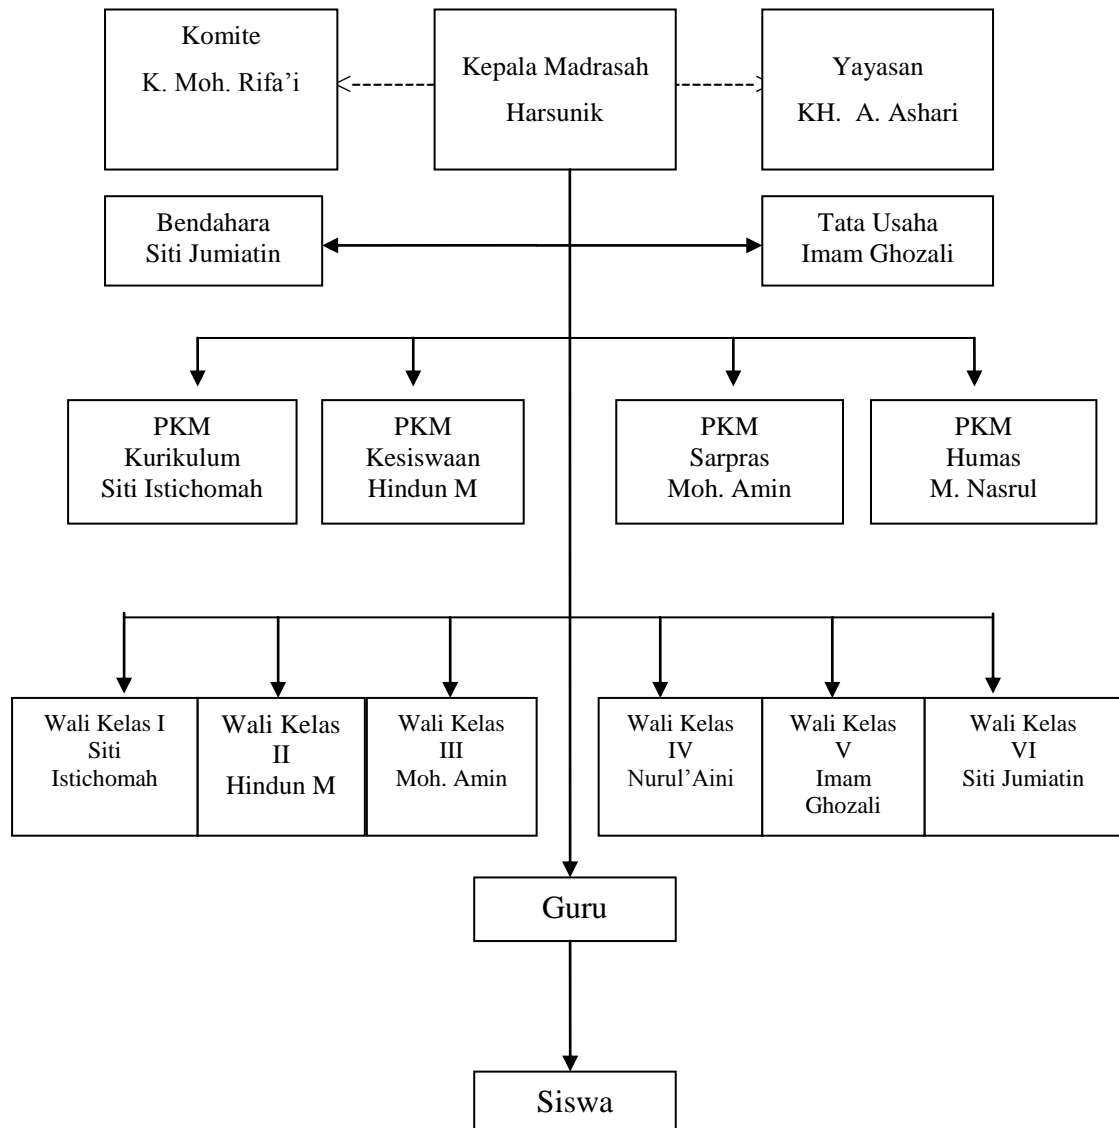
Komite
K. Moh. Rifa’i

Kepala Madrasah
Harsunik

Yayasan
KH. A. Ashari

Bendahara
Siti Jumiatin

Tata Usaha
Imam Ghozali

PKM
Kurikulum
Siti Istichomah

PKM
Kesiswaan
Hindun M

PKM
Sarpras
Moh. Amin

PKM
Humas
M. Nasrul

Wali Kelas I
Siti
Istichomah

Wali Kelas
II
Hindun M

Wali Kelas
III
Moh. Amin

Wali Kelas
IV
Nurul’Aini

Wali Kelas
V
Imam
Ghozali

Wali Kelas
VI
Siti Jumiatin

Guru

Siswa